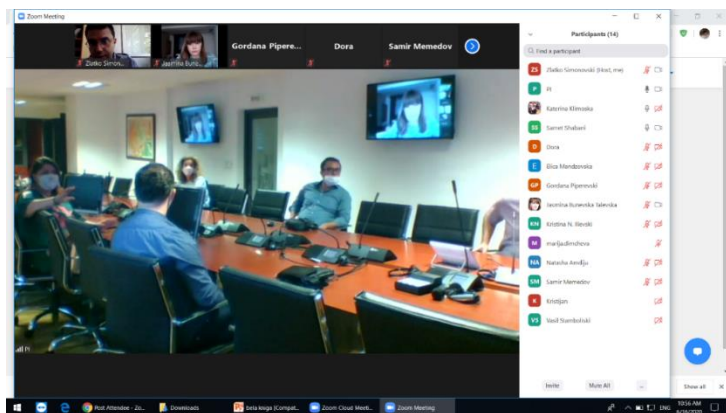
Zoom Meeting

Zlatko Simon...

Jasmina Bunz...

Gordana Pipere...

Dora

Samir Memedov

Participants (14)

Find a participant

ZS Zlatko Simonovski (Host, me)

P Pl

Katerina Klimoska

SS Sarvet Shabani

D Dora

E Elica Mandzovska

GP Gordana Piperevski

Jasmina Bunevska Talevska

KN Kristina N. Ilievski

M marijadimitrova

NA Natasha Arsidju

SM Samir Memedov

K Kristijan

VS Vasil Stamboliski

Invite

Mute All

...

Pl

Show all

Post Attendee - Zo...

Downloads

bela kniga [Compat...

Zoom Cloud Meeti...

Zoom Meeting

ENG

10:56 AM